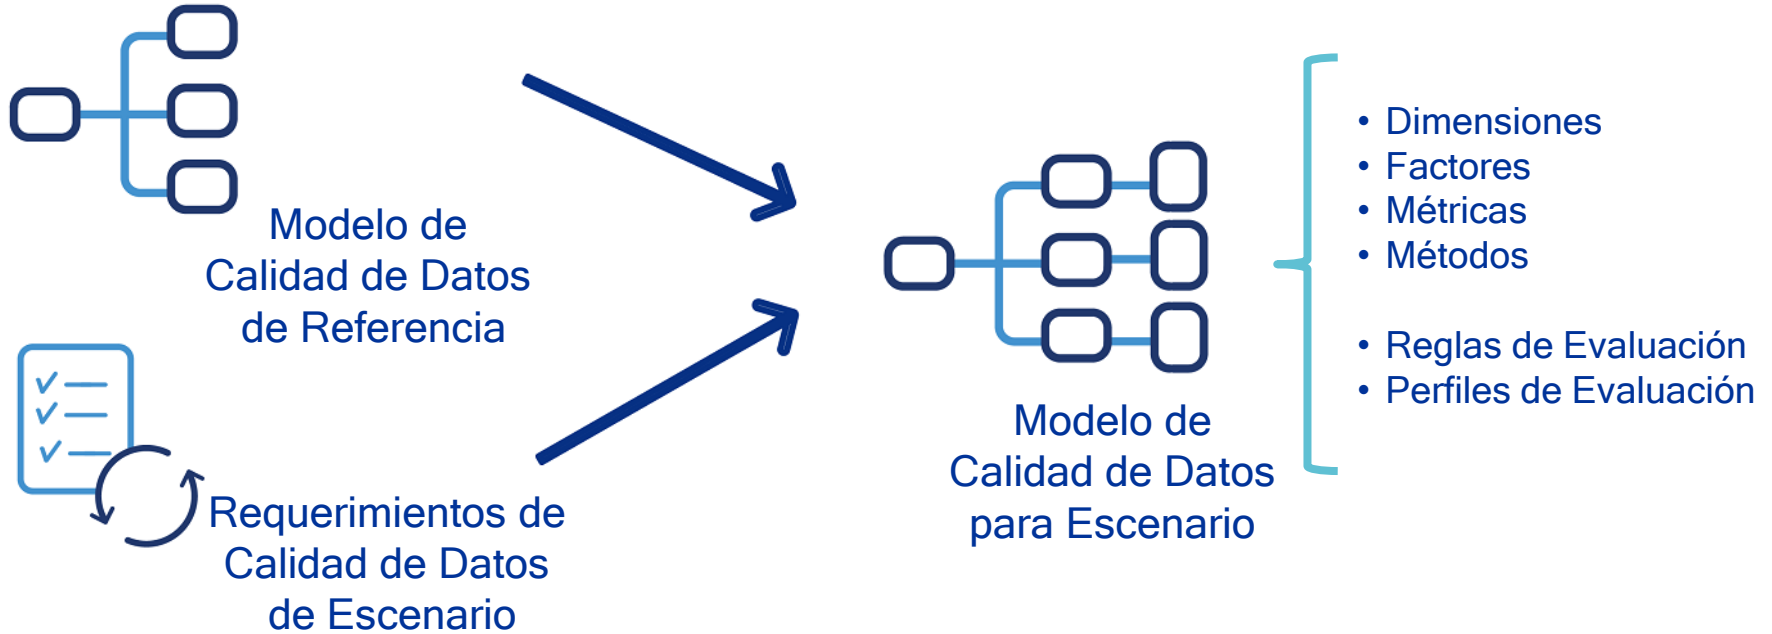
Modelo de Calidad de Datos de Referencia

Requerimientos de Calidad de Datos de Escenario

Modelo de Calidad de Datos para Escenario

• Dimensiones
• Factores
• Métricas
• Métodos

• Reglas de Evaluación
• Perfiles de Evaluación